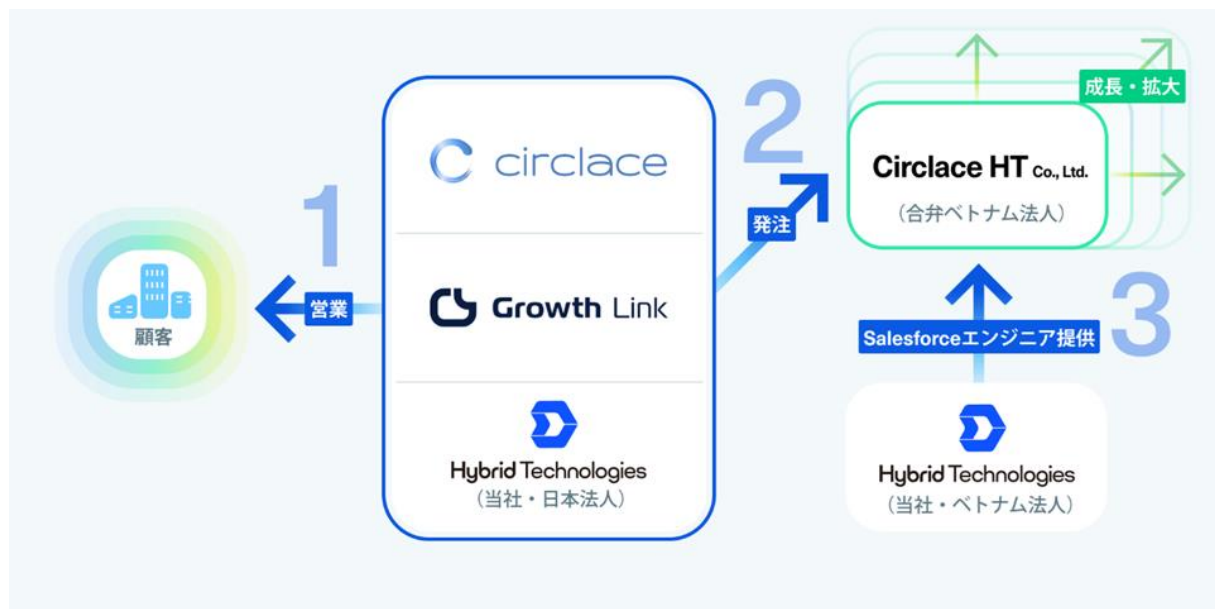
circlace

Growth Link

Hybrid Technologies
（当社・日本法人）

1

営業

顧客

2

発注

成長・拡大

Circlace HT Co., Ltd.
（合弁ベトナム法人）

3

Salesforceエンジニア提供

Hybrid Technologies
（当社・ベトナム法人）